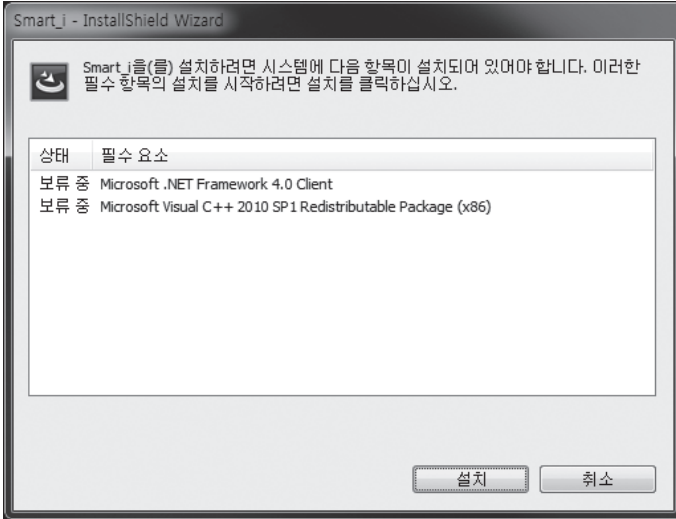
Smart_i - InstallShield Wizard

Smart_i을(를) 설치하려면 시스템에 다음 항목이 설치되어 있어야 합니다. 이러한 필수 항목의 설치를 시작하려면 설치를 클릭하십시오.

| 상태 | 필수 요소 |
|---|---|
| 보류 중 | Microsoft .NET Framework 4.0 Client |
| 보류 중 | Microsoft Visual C++ 2010 SP1 Redistributable Package (x86) |

설치 취소